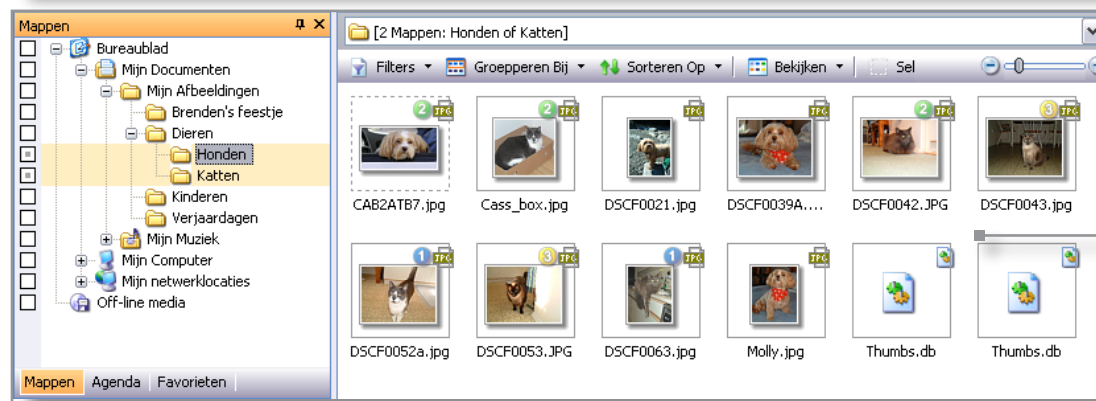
Mappen

Bureaublad
Mijn Documenten
Mijn Afbeeldingen
Brenden's feestje
Dieren
Honden
Katten
Kinderen
Verjaardagen
Mijn Muziek
Mijn Computer
Mijn netwerklocaties
Off-line media

Mappen | Agenda | Favorieten

[2 Mappen: Honden of Katten]

Filters | Groepperen Bij | Sorteren Op | Bekijken | Sel

2 JPG
CAB2ATB7.jpg
2 JPG
Cass_box.jpg
JPG
DSCF0021.jpg
JPG
DSCF0039A....
2 JPG
DSCF0042.JPG
3 JPG
DSCF0043.jpg
1 JPG
DSCF0052a.jpg
3 JPG
DSCF0053.JPG
1 JPG
DSCF0063.jpg
JPG
Molly.jpg
Thumbs.db
Thumbs.db